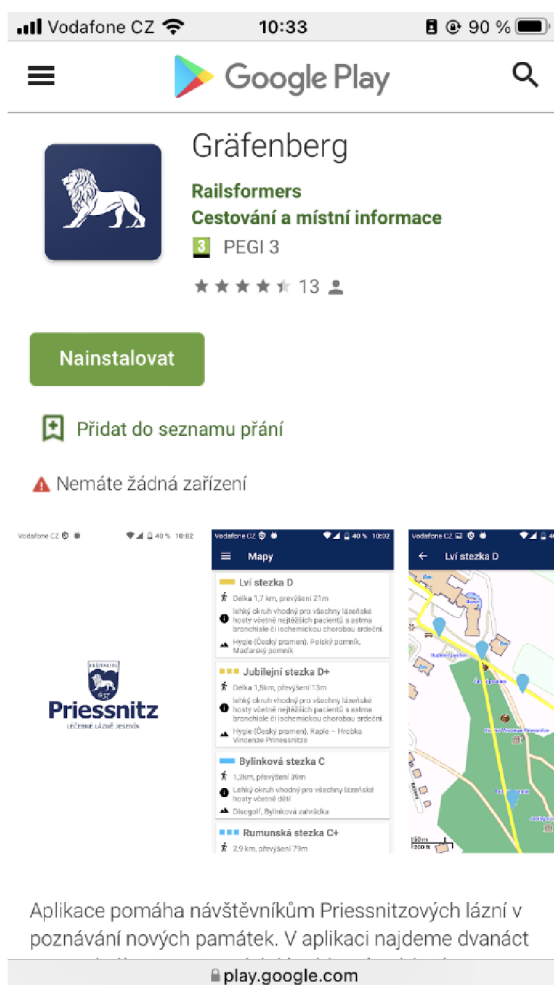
Vodafone CZ 10:33 90 %

Google Play

Gräfenberg

Railsformers

Cestování a místní informace

3 PEGI 3

13

Nainstalovat

Přidat do seznamu přání

Nemáte žádná zařízení

Vodafone CZ 40 % 10:02

Priessnitz

LÉČEBNÉ LÁZNĚ JESENÍK

Vodafone CZ 40 % 10:02

Mapy

Lví stezka D

Délka 1,7 km, převýšení 21m

lehký okruh vhodný pro všechny lázeňské hosty včetně nejtěžších pacientů s astma bronchiale či ischemickou chorobou srdeční

Hygie (Český pramen), Polský pomník, Maďarský pomník

Jubilejní stezka D+

Délka 1,5km, převýšení 13m

lehký okruh vhodný pro všechny lázeňské hosty včetně nejtěžších pacientů s astma bronchiale či ischemickou chorobou srdeční

Hygie (Český pramen), Kaple – Hrobka Vincenze Priessnitze

Bylinková stezka C

1,2km, převýšení 39m

Lehký okruh vhodný pro všechny lázeňské hosty včetně dětí

Discgolf, Bylinková zahrádka

Rumunská stezka C+

2,9 km, převýšení 73m

Vodafone CZ 40 % 10:02

Lví stezka D

Aplikace pomáha návštěvníkům Priessnitzových lázní v poznávání nových památek. V aplikaci najdeme dvanáct

play.google.com